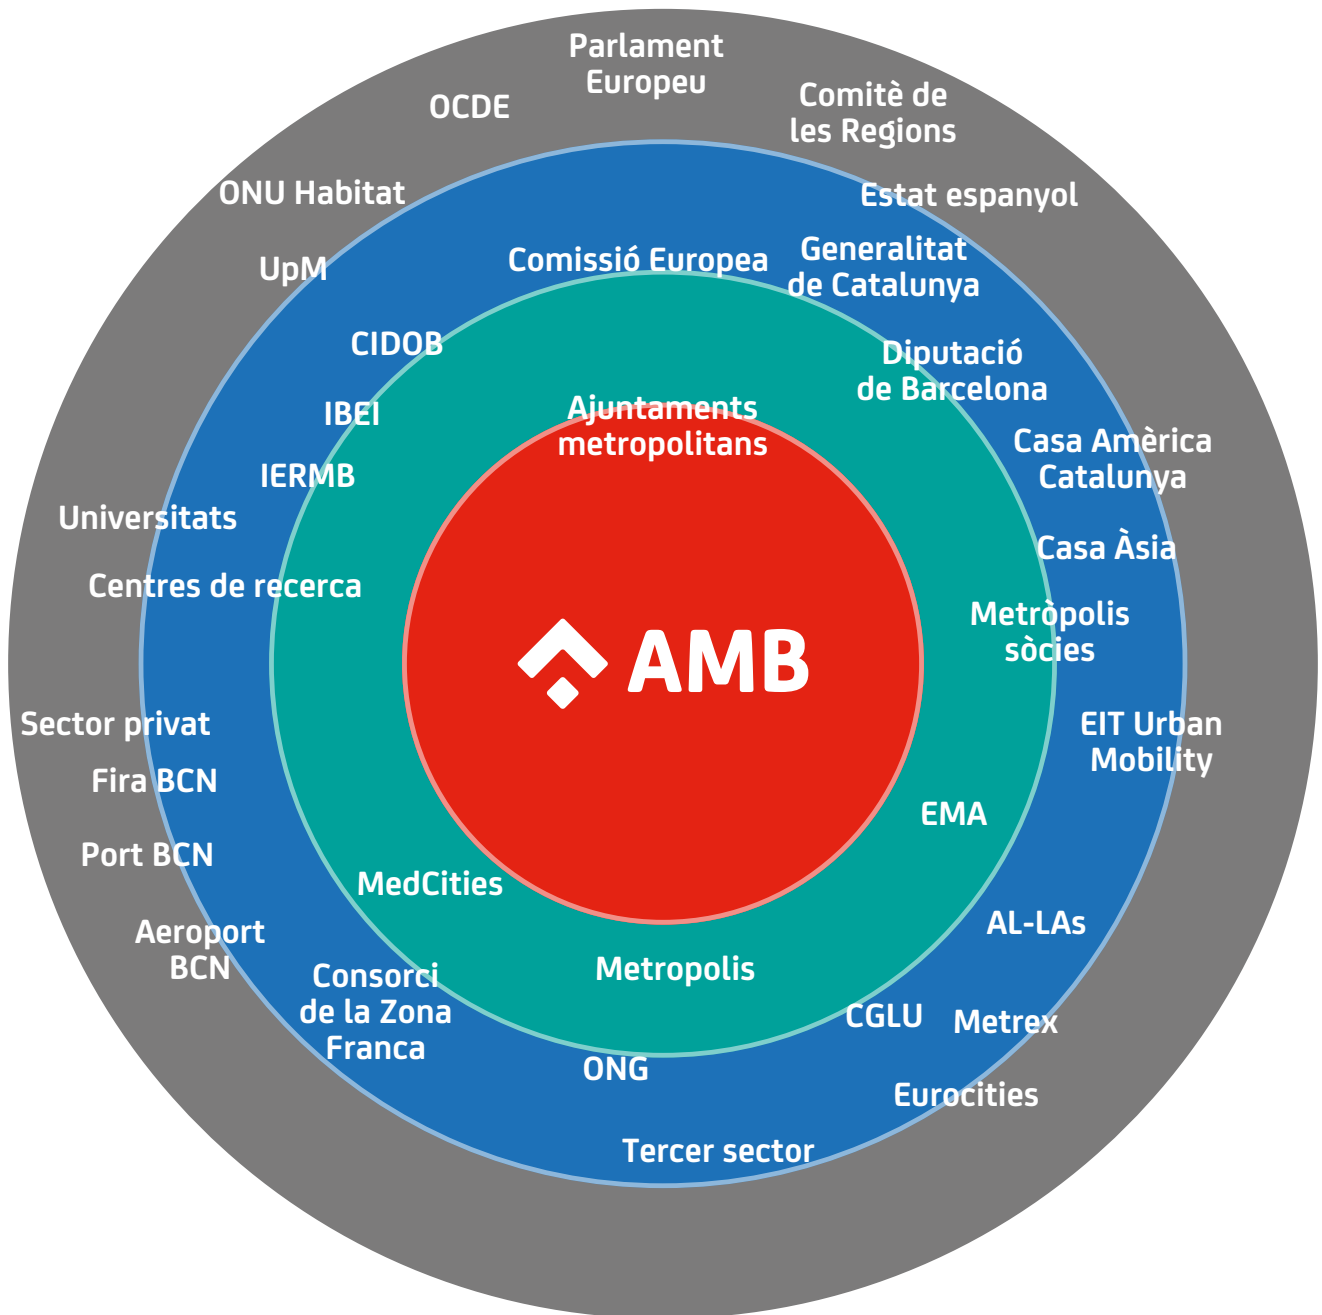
Parlament Europeu

OCDE

Comitè de les Regions

ONU Habitat

Estat espanyol

UpM

Comissió Europea

Generalitat de Catalunya

CIDOB

Diputació de Barcelona

IBEI

Ajuntaments metropolitans

Casa Amèrica Catalunya

IERMB

Universitats

Casa Àsia

Centres de recerca

Metròpolis sòcies

AMB

Sector privat

EIT Urban Mobility

Fira BCN

EMA

Port BCN

MedCities

AL-LAs

Aeroport BCN

Consorci de la Zona Franca

Metropolis

CGLU

Metrex

ONG

Eurocities

Tercer sector